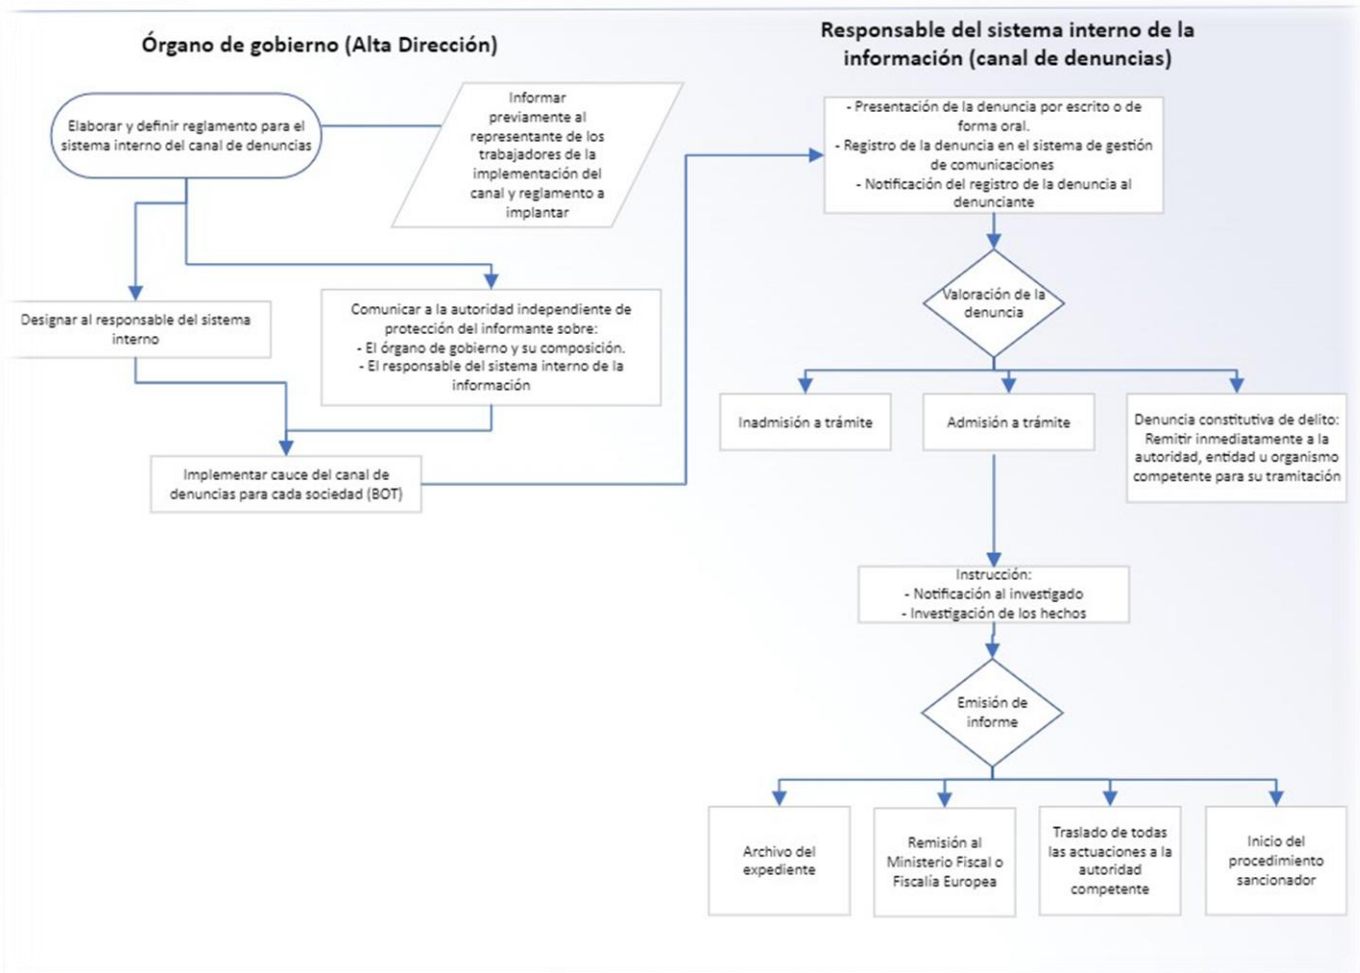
Órgano de gobierno (Alta Dirección)

Elaborar y definir reglamento para el sistema interno del canal de denuncias

Informar previamente al representante de los trabajadores de la implementación del canal y reglamento a implantar

Designar al responsable del sistema interno

Comunicar a la autoridad independiente de protección del informante sobre:
- El órgano de gobierno y su composición.
- El responsable del sistema interno de la información

Implementar cauce del canal de denuncias para cada sociedad (BOT)

Responsable del sistema interno de la información (canal de denuncias)

- Presentación de la denuncia por escrito o de forma oral.
- Registro de la denuncia en el sistema de gestión de comunicaciones
- Notificación del registro de la denuncia al denunciante

Valoración de la denuncia

Inadmisión a trámite

Admisión a trámite

Denuncia constitutiva de delito: Remitir inmediatamente a la autoridad, entidad u organismo competente para su tramitación

Instrucción:
- Notificación al investigado
- Investigación de los hechos

Emisión de informe

Archivo del expediente

Remisión al Ministerio Fiscal o Fiscalía Europea

Traslado de todas las actuaciones a la autoridad competente

Inicio del procedimiento sancionador